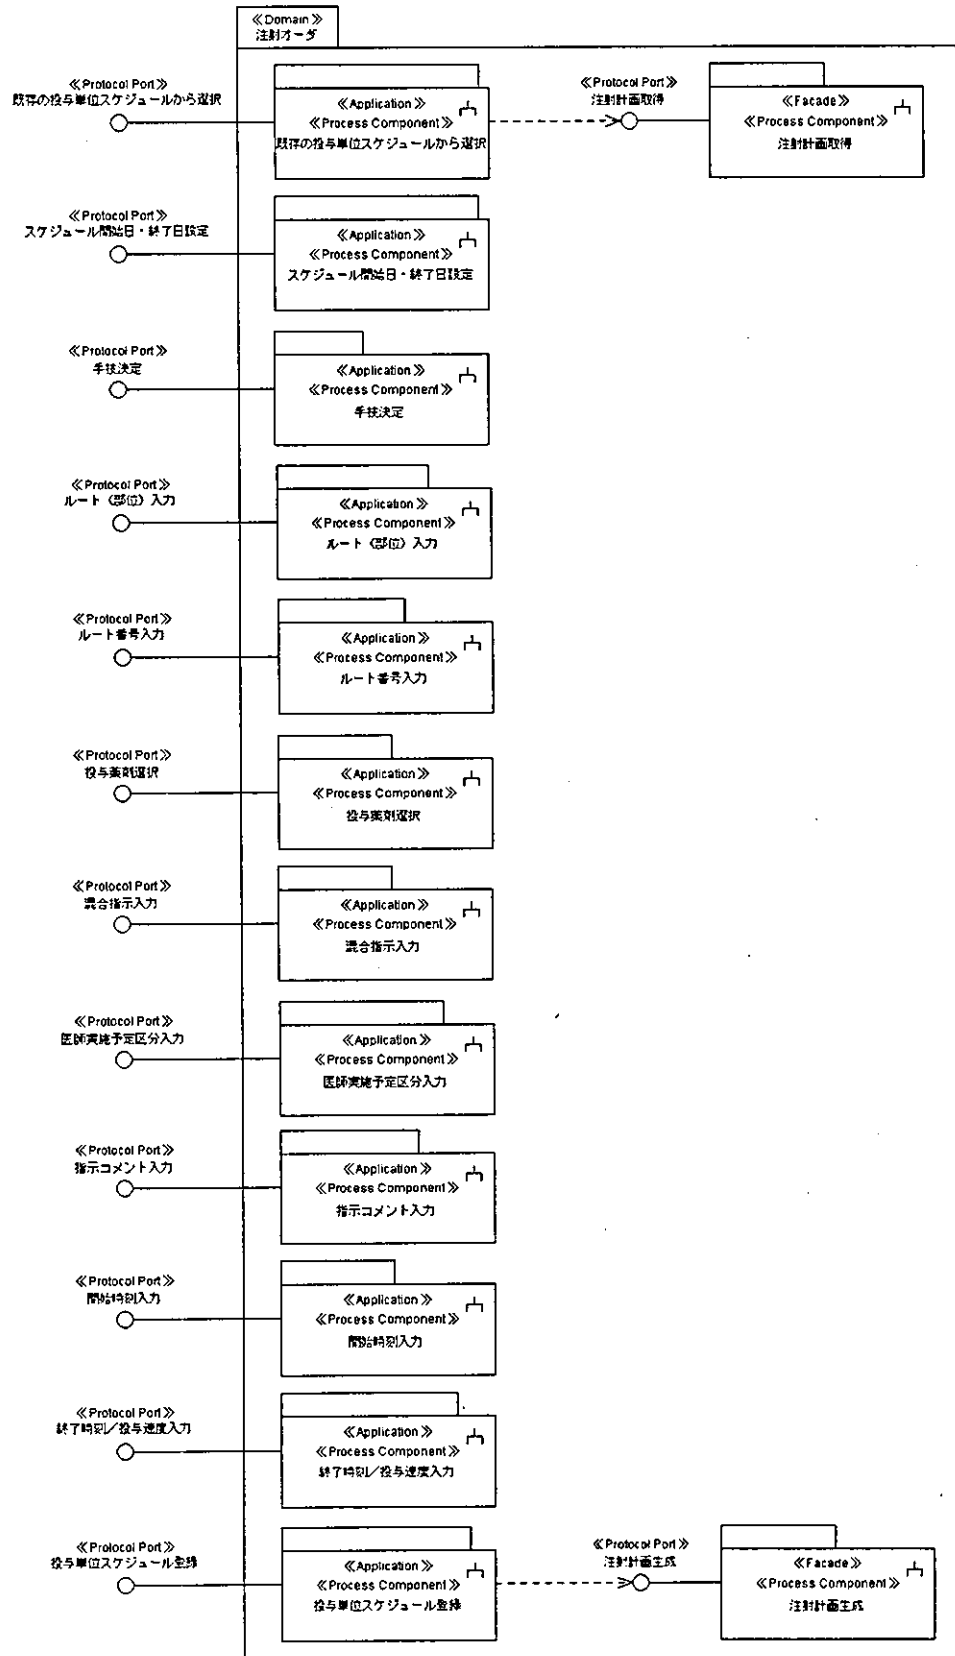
≪Domain≫
注射オーダ

≪Protocol Port≫
既存の投与単位スケジュールから選択

≪Application≫
≪Process Component≫
既存の投与単位スケジュールから選択

≪Protocol Port≫
注射計画取得

≪Facade≫
≪Process Component≫
注射計画取得

≪Protocol Port≫
スケジュール開始日・終了日設定

≪Application≫
≪Process Component≫
スケジュール開始日・終了日設定

≪Protocol Port≫
手技決定

≪Application≫
≪Process Component≫
手技決定

≪Protocol Port≫
ルート（部位）入力

≪Application≫
≪Process Component≫
ルート（部位）入力

≪Protocol Port≫
ルート番号入力

≪Application≫
≪Process Component≫
ルート番号入力

≪Protocol Port≫
投与薬剤選択

≪Application≫
≪Process Component≫
投与薬剤選択

≪Protocol Port≫
混合指示入力

≪Application≫
≪Process Component≫
混合指示入力

≪Protocol Port≫
医師実施予定区分入力

≪Application≫
≪Process Component≫
医師実施予定区分入力

≪Protocol Port≫
指示コメント入力

≪Application≫
≪Process Component≫
指示コメント入力

≪Protocol Port≫
開始時刻入力

≪Application≫
≪Process Component≫
開始時刻入力

≪Protocol Port≫
終了時刻／投与速度入力

≪Application≫
≪Process Component≫
終了時刻／投与速度入力

≪Protocol Port≫
投与単位スケジュール登録

≪Application≫
≪Process Component≫
投与単位スケジュール登録

≪Protocol Port≫
注射計画生成

≪Facade≫
≪Process Component≫
注射計画生成